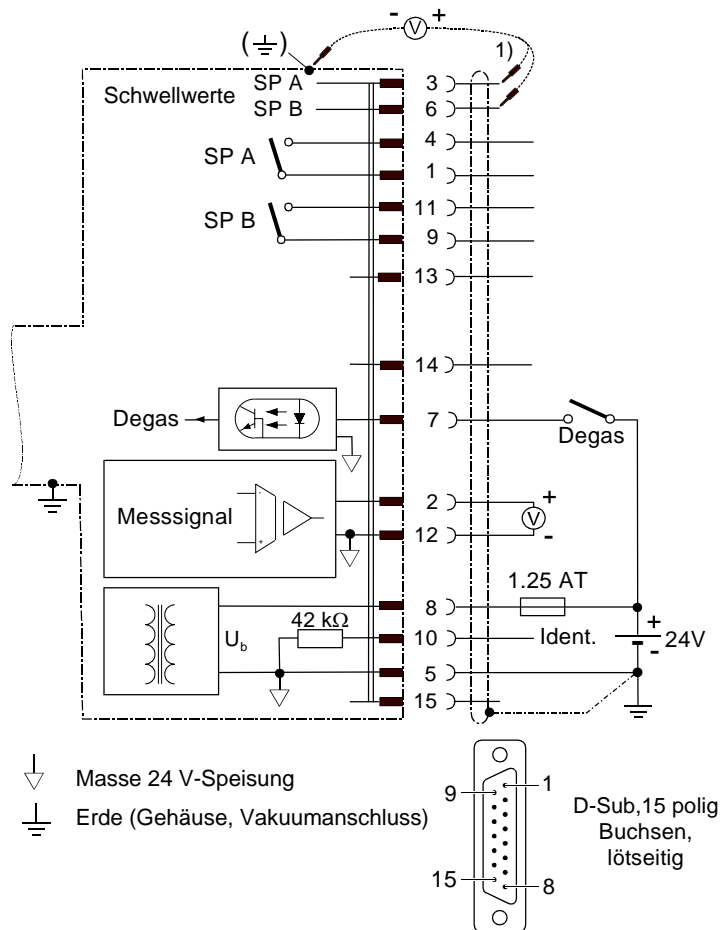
- V +
(⏚)
1)
Schwellwerte
SP A
SP B
3
6
SP A
4
1
SP B
11
9
13
14
Degas
7
Degas
2
+
V
Messsignal
12
-
1.25 AT
8
+
$U_b$
42 kΩ
10
Ident.
24V
-
5
15

Masse 24 V-Speisung
Erde (Gehäuse, Vakuumanschluss)

9
1
15
8
D-Sub,15 polig Buchsen, lötseitig